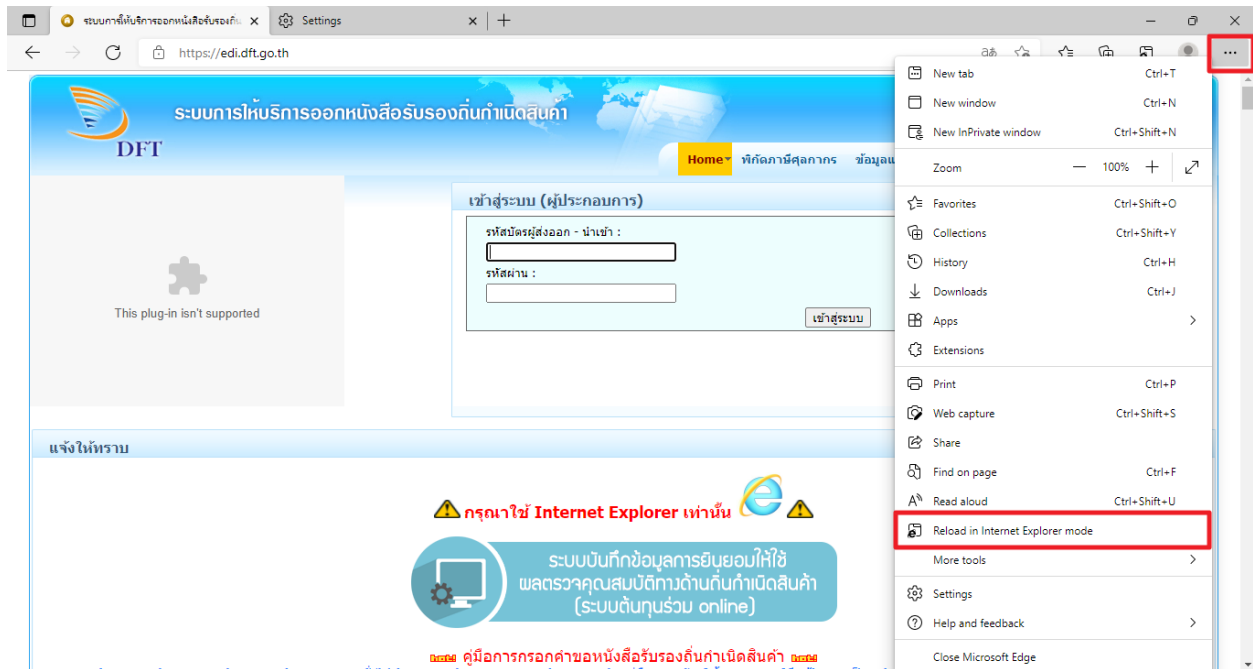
ระบบการให้บริการออกหนังสือรับรองถิ่น
Settings
https://edi.dft.go.th

DFT
ระบบการให้บริการออกหนังสือรับรองถิ่นกำเนิดสินค้า
Home
พิกัดภาษีศุลกากร
ข้อมูลแ

This plug-in isn't supported

เข้าสู่ระบบ (ผู้ประกอบการ)
รหัสบัตรผู้ส่งออก - นำเข้า :
รหัสผ่าน :
เข้าสู่ระบบ

แจ้งให้ทราบ

กรุณาใช้ Internet Explorer เท่านั้น

ระบบบันทึกข้อมูลการยินยอมให้ใช้ ผลตรวจคุณสมบัติทางด้านถิ่นกำเนิดสินค้า (ระบบต้นทุนร่วม online)

คู่มือการกรอกคำขอหนังสือรับรองถิ่นกำเนิดสินค้า

New tab Ctrl+T
New window Ctrl+N
New InPrivate window Ctrl+Shift+N
Zoom 100%
Favorites Ctrl+Shift+O
Collections Ctrl+Shift+Y
History Ctrl+H
Downloads Ctrl+J
Apps
Extensions
Print Ctrl+P
Web capture Ctrl+Shift+S
Share
Find on page Ctrl+F
Read aloud Ctrl+Shift+U
Reload in Internet Explorer mode
More tools
Settings
Help and feedback
Close Microsoft Edge